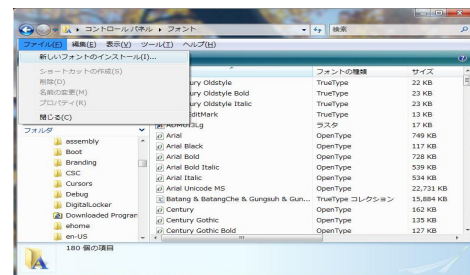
« コントロールパネル » フォント
検索

ファイル(F) 編集(E) 表示(V) ツール(T) ヘルプ(H)

新しいフォントのインストール(I)...
ショートカットの作成(S)
削除(D)
名前の変更(M)
プロパティ(R)
閉じる(C)

フォルダ
assembly
Boot
Branding
CSC
Cursors
Debug
DigitalLocker
Downloaded Program
ehome
en-US

| | フォントの種類 | サイズ |
|---|---|---|
| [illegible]ury Oldstyle | TrueType | 22 KB |
| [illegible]ury Oldstyle Bold | TrueType | 23 KB |
| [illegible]ury Oldstyle Italic | TrueType | 23 KB |
| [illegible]ditMark | TrueType | 13 KB |
| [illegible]3Lg | ラスタ | 17 KB |
| Arial | OpenType | 749 KB |
| Arial Black | OpenType | 117 KB |
| Arial Bold | OpenType | 728 KB |
| Arial Bold Italic | OpenType | 539 KB |
| Arial Italic | OpenType | 534 KB |
| Arial Unicode MS | OpenType | 22,731 KB |
| Batang & BatangChe & Gungsuh & Gun... | TrueType コレクション | 15,884 KB |
| Century | OpenType | 162 KB |
| Century Gothic | OpenType | 135 KB |
| Century Gothic Bold | OpenType | 127 KB |

180 個の項目